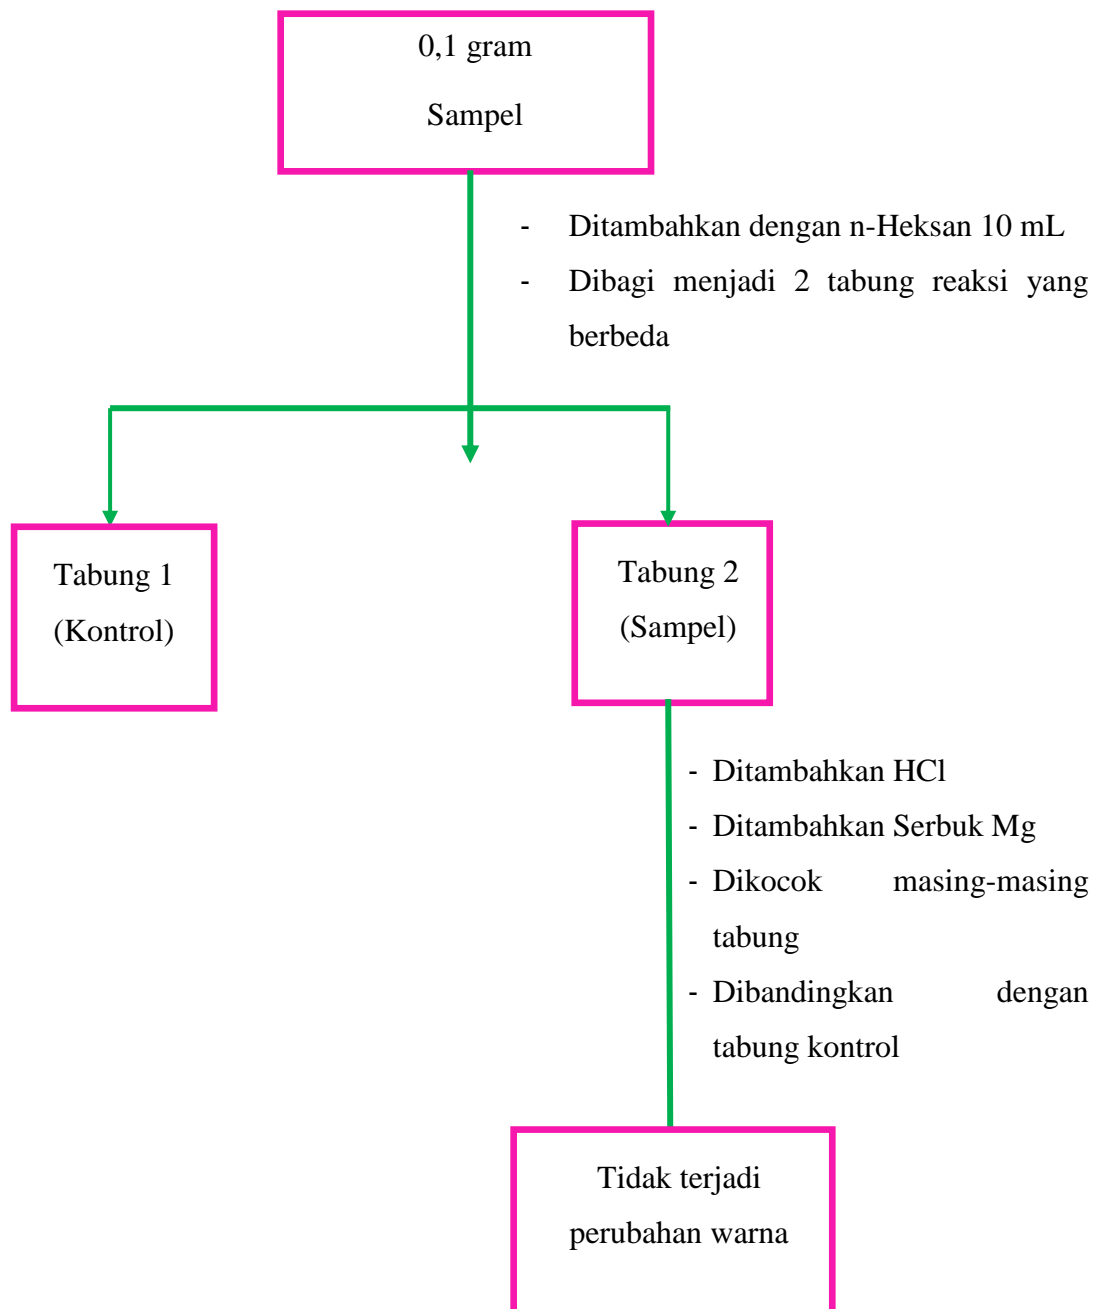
0,1 gram

Sampel

- Ditambahkan dengan n-Heksan 10 mL
- Dibagi menjadi 2 tabung reaksi yang berbeda

Tabung 1
(Kontrol)

Tabung 2
(Sampel)

- Ditambahkan HCl
- Ditambahkan Serbuk Mg
- Dikocok masing-masing tabung
- Dibandingkan dengan tabung kontrol

Tidak terjadi perubahan warna